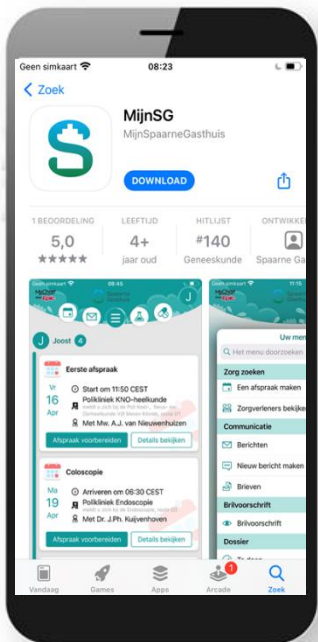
Geen simkaart 08:23

< Zoek

MijnSG

MijnSpaarneGasthuis

DOWNLOAD

1 BEOORDELING
5,0
★★★★★

LEEFTIJD
4+
jaar oud

HITLIJST
#140
Geneeskunde

ONTWIKKE
Spaarne Ga

J Joost 4

Eerste afspraak
Vr 16 Apr
Start om 11:50 CEST
Polikliniek KNO-heelkunde
Met Mw. A.J. van Nieuwenhuizen
Afspraak voorbereiden
Details bekijken

Coloscopie
Ma 19 Apr
Arriveren om 08:30 CEST
Polikliniek Endoscopie
Met Dr. J.Ph. Kuijvenhoven
Afspraak voorbereiden
Details bekijken

Uw men
Het menu doorzoeken
Zorg zoeken
Een afspraak maken
Zorgverleners bekijke
Communicatie
Berichten
Nieuw bericht maken
Brieven
Brilvoorschrift
Brilvoorschrift
Dossier

Vandaag
Games
Apps
Arcade
Zoek